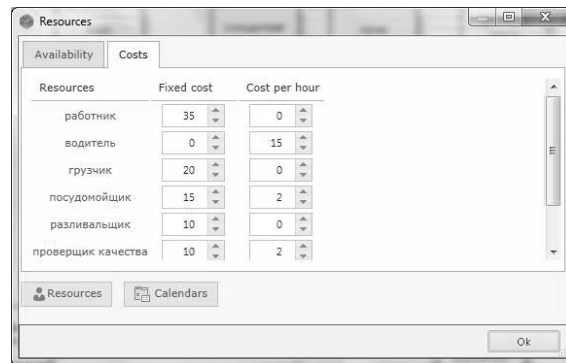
Resources

Availability | Costs

| Resources | Fixed cost | Cost per hour |
|---|---|---|
| работник | 35 | 0 |
| водитель | 0 | 15 |
| грузчик | 20 | 0 |
| посудомойщик | 15 | 2 |
| разливальщик | 10 | 0 |
| проверщик качества | 10 | 2 |

Resources | Calendars

Ok